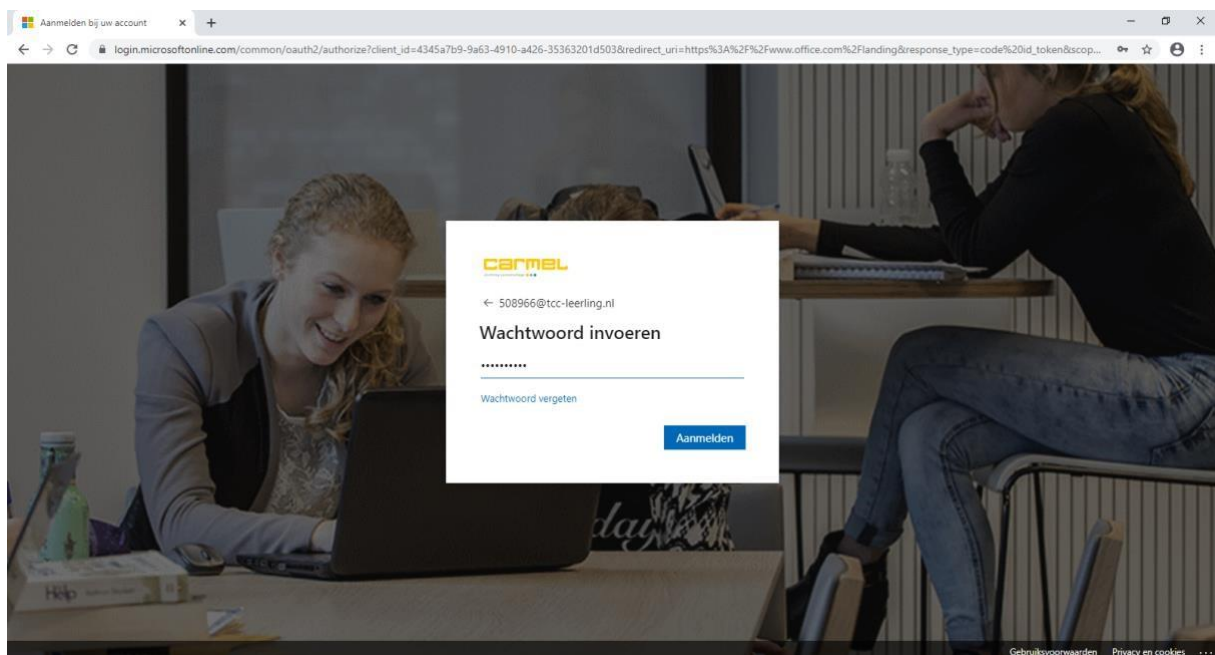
Aanmelden bij uw account × +

login.microsoftonline.com/common/oauth2/authorize?client_id=4345a7b9-9a63-4910-a426-35363201d503&redirect_uri=https%3A%2F%2Fwww.office.com%2Flanding&response_type=code%20id_token&scop...

carmel

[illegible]

← 508966@tcc-leerling.nl

Wachtwoord invoeren

••••••••••

Wachtwoord vergeten

Aanmelden

Help

Gebruiksvoorwaarden Privacy en cookies ...